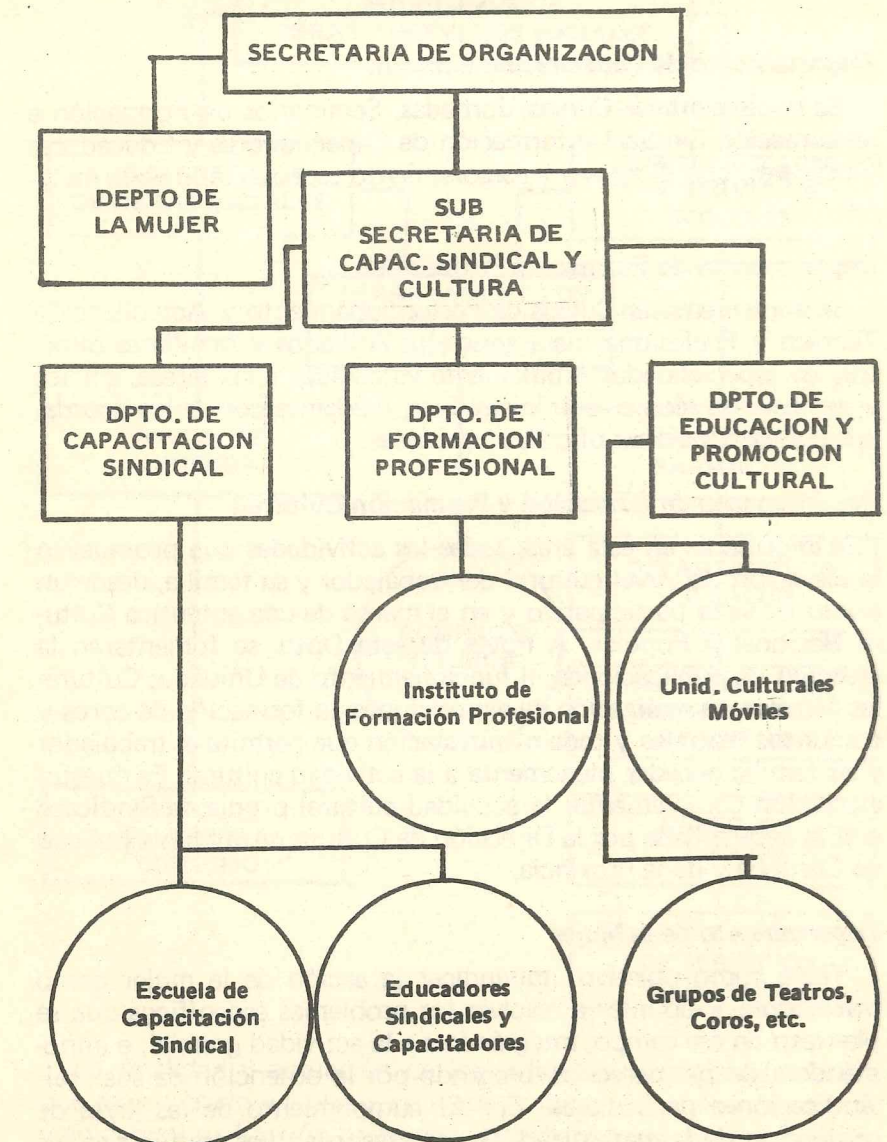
SECRETARIA DE ORGANIZACION

DEPTO DE LA MUJER

SUB SECRETARIA DE CAPAC. SINDICAL Y CULTURA

DPTO. DE CAPACITACION SINDICAL

DPTO. DE FORMACION PROFESIONAL

DPTO. DE EDUCACION Y PROMOCION CULTURAL

Instituto de Formación Profesional

Unid. Culturales Móviles

Escuela de Capacitación Sindical

Educadores Sindicales y Capacitadores

Grupos de Teatros, Coros, etc.